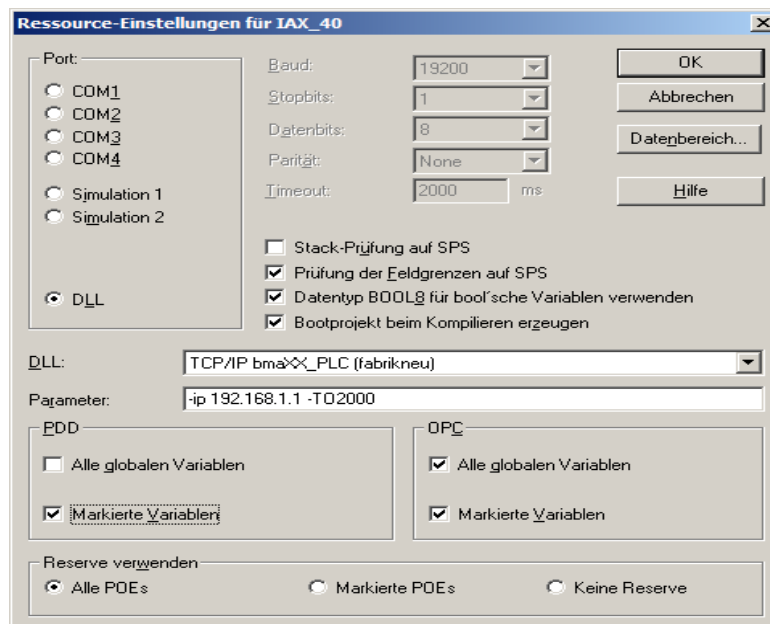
Ressource-Einstellungen für IAX_40

Port:
COM1
COM2
COM3
COM4
Simulation 1
Simulation 2
DLL

Baud: 19200
Stopbits: 1
Datenbits: 8
Parität: None
Timeout: 2000 ms

OK
Abbrechen
Datenbereich...
Hilfe

Stack-Prüfung auf SPS
Prüfung der Feldgrenzen auf SPS
Datentyp BOOL8 für bool´sche Variablen verwenden
Bootprojekt beim Kompilieren erzeugen

DLL: TCP/IP bmaXX_PLC (fabrikneu)
Parameter: -ip 192.168.1.1 -TO2000

PDD
Alle globalen Variablen
Markierte Variablen

OPC
Alle globalen Variablen
Markierte Variablen

Reserve verwenden
Alle POEs
Markierte POEs
Keine Reserve